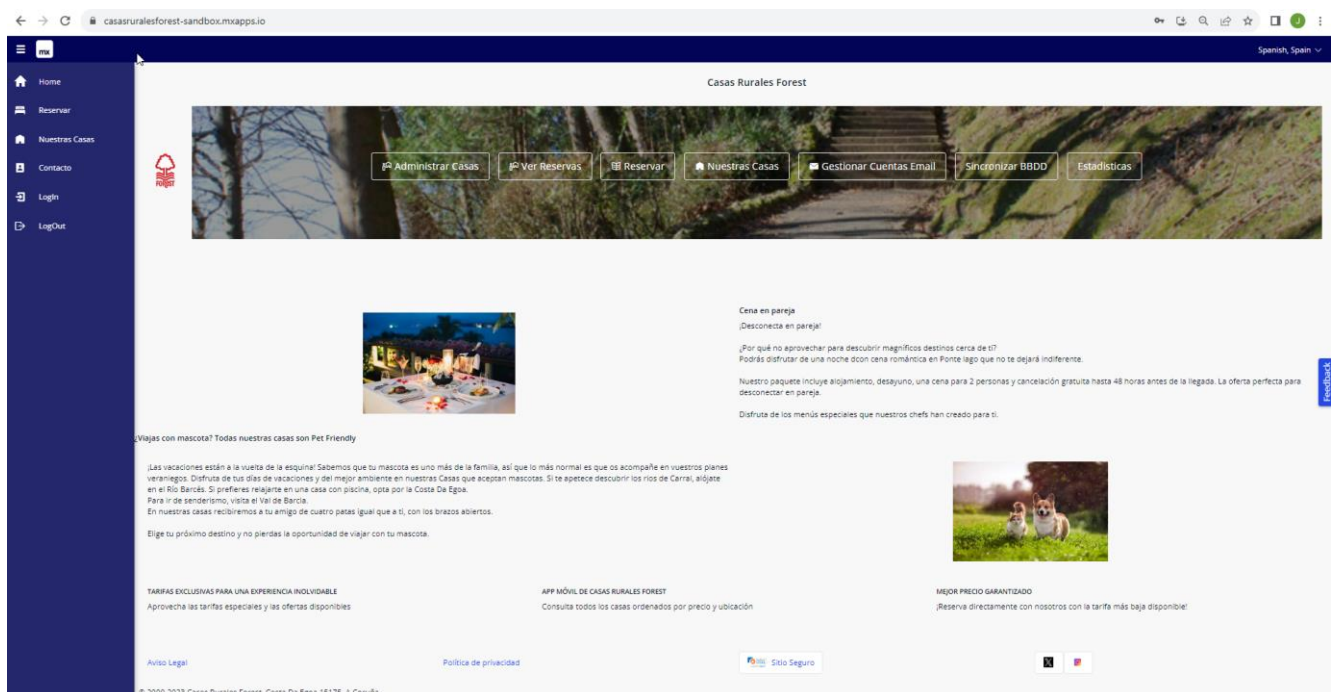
casasruralesforest-sandbox.mxapps.io

Spanish, Spain

Home
Reservar
Nuestras Casas
Contacto
Login
LogOut

Casas Rurales Forest

FOREST

Administrar Casas
Ver Reservas
Reservar
Nuestras Casas
Gestionar Cuentas Email
Sincronizar BBDD
Estadísticas

Cena en pareja
¡Desconecta en pareja!

¿Por qué no aprovechar para descubrir magníficos destinos cerca de ti?
Podrás disfrutar de una noche dcon cena romántica en Ponte lago que no te dejará indiferente.

Nuestro paquete incluye alojamiento, desayuno, una cena para 2 personas y cancelación gratuita hasta 48 horas antes de la llegada. La oferta perfecta para desconectar en pareja.

Disfruta de los menús especiales que nuestros chefs han creado para ti.

Feedback

¿Viajas con mascota? Todas nuestras casas son Pet Friendly

¡Las vacaciones están a la vuelta de la esquina! Sabemos que tu mascota es uno más de la familia, así que lo más normal es que os acompañe en vuestros planes veraniegos. Disfruta de tus días de vacaciones y del mejor ambiente en nuestras Casas que aceptan mascotas. Si te apetece descubrir los ríos de Carral, alójate en el Río Barcés. Si prefieres relajarte en una casa con piscina, opta por la Costa Da Egoa.
Para ir de senderismo, visita el Val de Barcia.
En nuestras casas recibiremos a tu amigo de cuatro patas igual que a ti, con los brazos abiertos.

Elige tu próximo destino y no pierdas la oportunidad de viajar con tu mascota.

TARIFAS EXCLUSIVAS PARA UNA EXPERIENCIA INOLVIDABLE
Aprovecha las tarifas especiales y las ofertas disponibles

APP MÓVIL DE CASAS RURALES FOREST
Consulta todos los casas ordenados por precio y ubicación

MEJOR PRECIO GARANTIZADO
¡Reserva directamente con nosotros con la tarifa más baja disponible!

Aviso Legal
Política de privacidad
Sitio Seguro

© 2000-2023 Casas Rurales Forest, Costa Da Egoa 15175, A Coruña